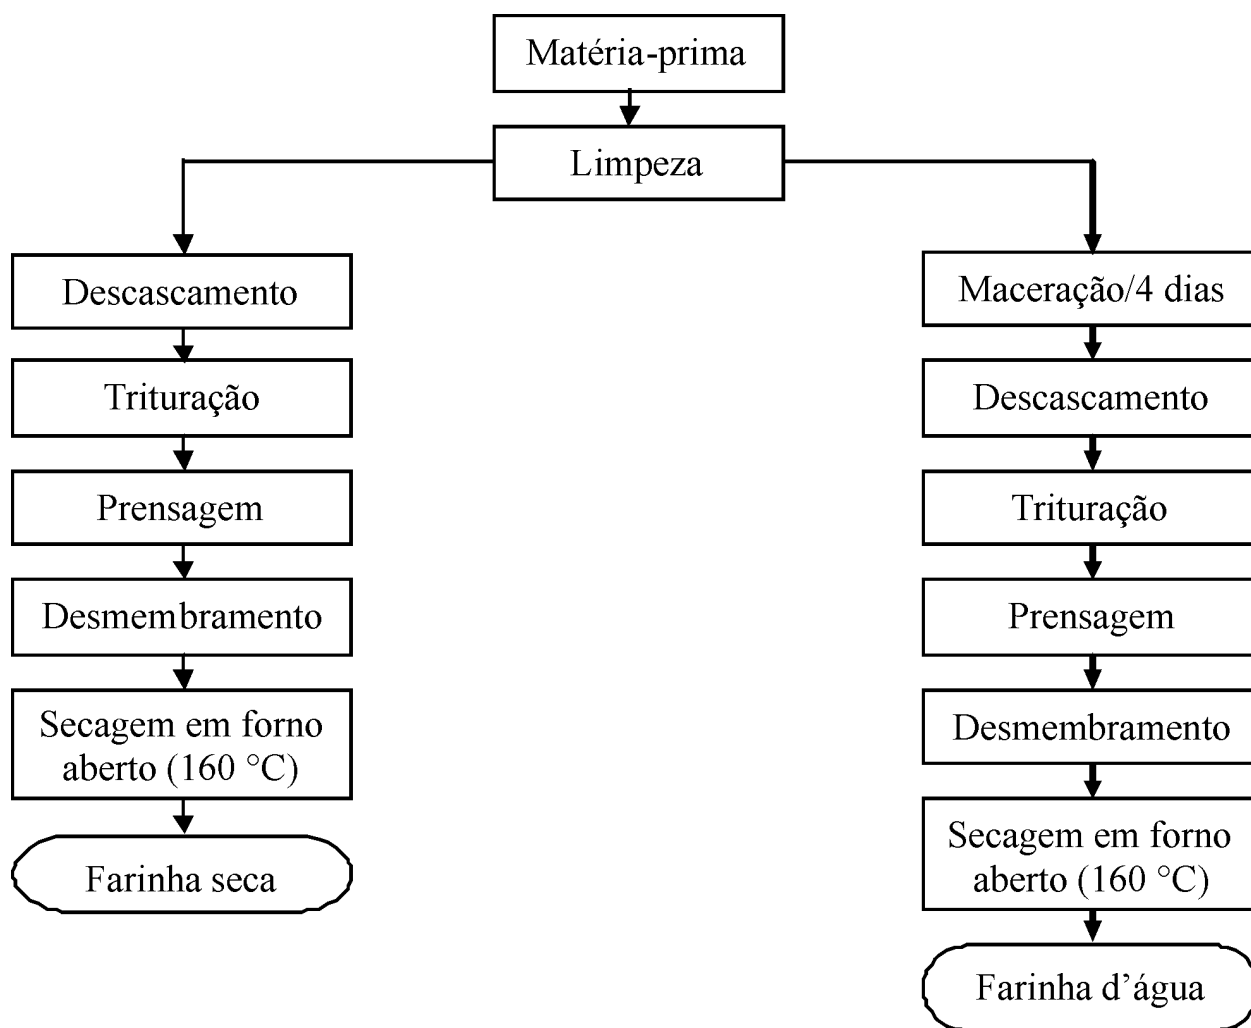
Matéria-prima

Limpeza

Descascamento

Trituração

Prensagem

Desmembramento

Secagem em forno aberto (160 °C)

Farinha seca

Maceração/4 dias

Descascamento

Trituração

Prensagem

Desmembramento

Secagem em forno aberto (160 °C)

Farinha d'água